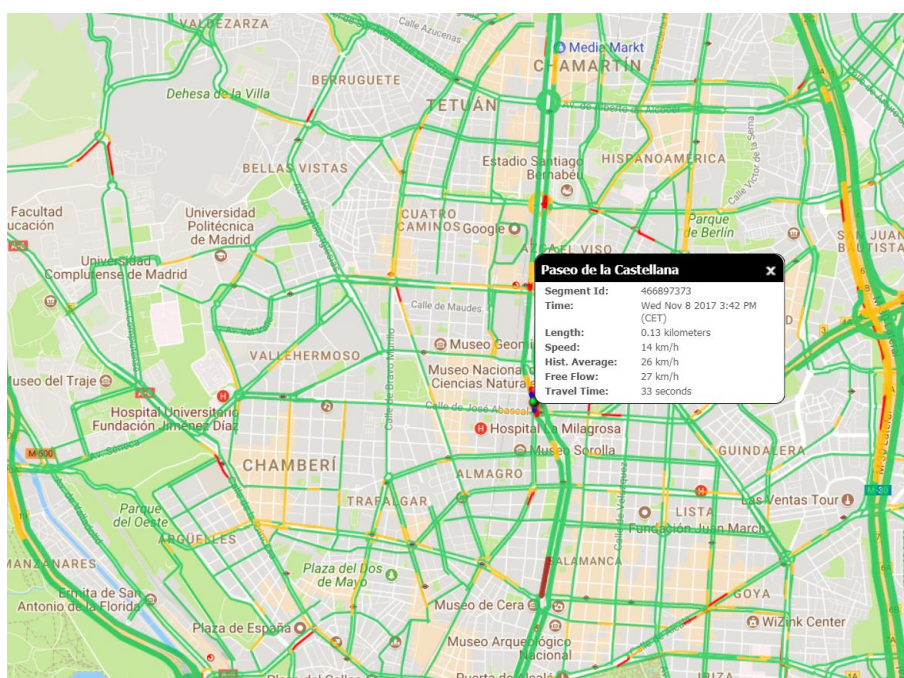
VALDEZARZA
Calle Azucenas
Media Markt
CHAMARTÍN
BERRUGUETE
Dehesa de la Villa
TETUÁN
BELLAS VISTAS
Estadio Santiago Bernabéu
HISPANOAMÉRICA
Calle Víctor de la Serna
Facultad
ucación
Universidad Politécnica de Madrid
CUATRO CAMINOS
Google
Parque de Berlín
Universidad Complutense de Madrid
SAN JUAN BAUTISTA
Calle de Maudes
VALLEHERMOSO
Museo Geomi
useo del Traje
Museo Nacional Ciencias Natura
Hospital Universitario Fundación Jiménez Díaz
Calle de José Abascal
Hospital La Milagrosa
Museo Sorolla
GUINDALERA
CHAMBERÍ
ALMAGRO
M-30
Parque del Oeste
TRAFALGAR
Las Ventas Tour
ARGÜELLES
LISTA
Fundación Juan March
MANZANARES
SALAMANCA
Plaza del Dos de Mayo
Ermita de San Antonio de la Florida
GOYA
Museo de Cera
Plaza de España
WiZink Center
Museo Arqueológico Nacional
Puerta de Alcalá
IBIZA

Paseo de la Castellana
Segment Id: 466897373
Time: Wed Nov 8 2017 3:42 PM (CET)
Length: 0.13 kilometers
Speed: 14 km/h
Hist. Average: 26 km/h
Free Flow: 27 km/h
Travel Time: 33 seconds